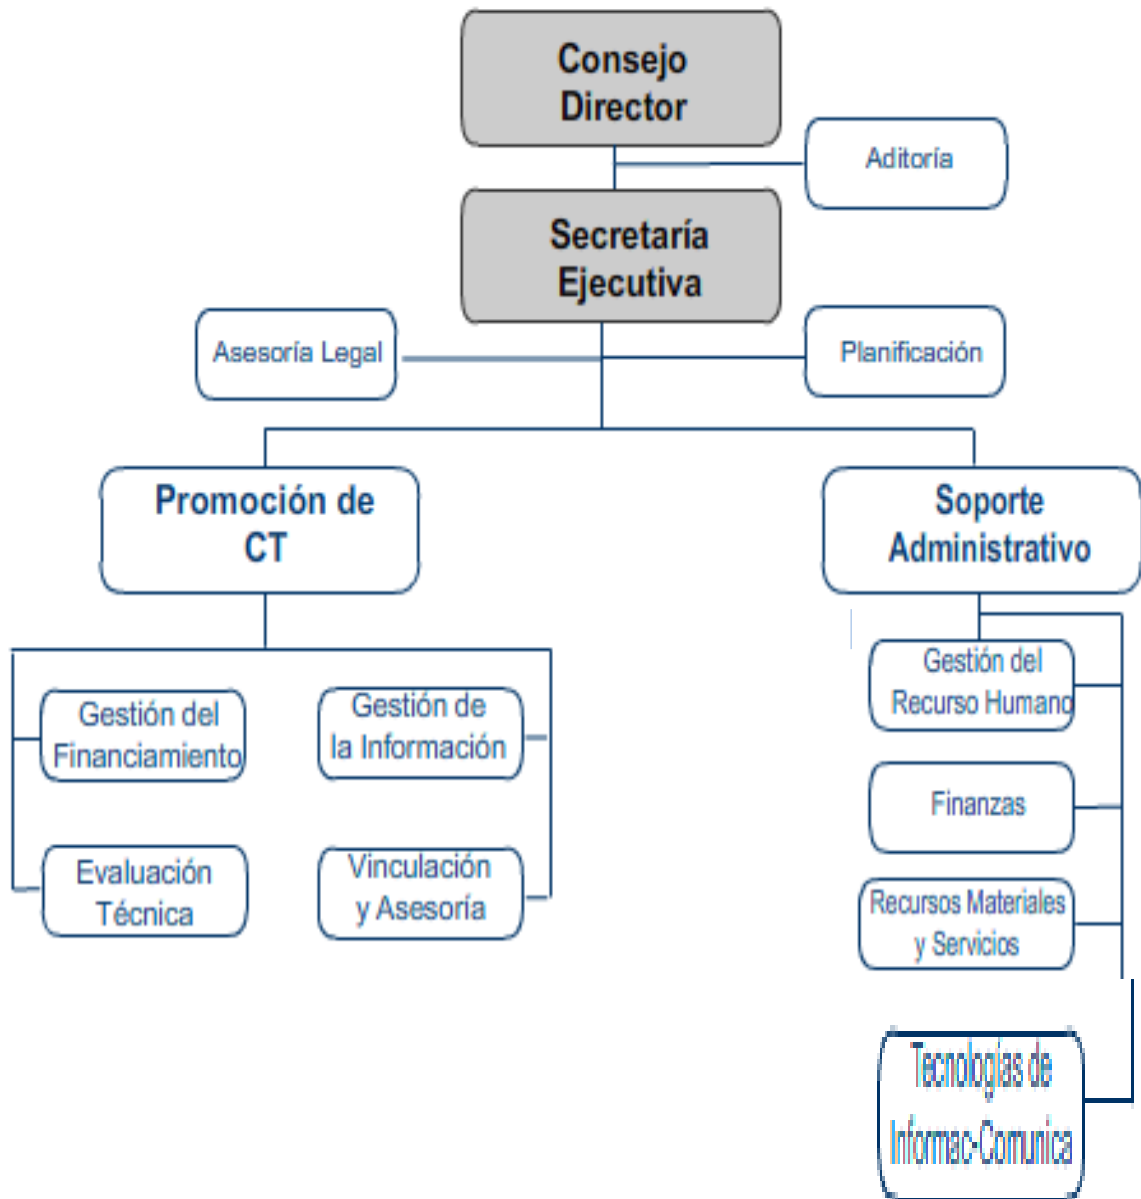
Consejo Director

Aditoría

Secretaría Ejecutiva

Asesoría Legal

Planificación

Promoción de CT

Soporte Administrativo

Gestión del Financiamiento

Gestión de la Información

Evaluación Técnica

Vinculación y Asesoría

Gestión del Recurso Humano

Finanzas

Recursos Materiales y Servicios

Tecnologías de Informac-Comunica